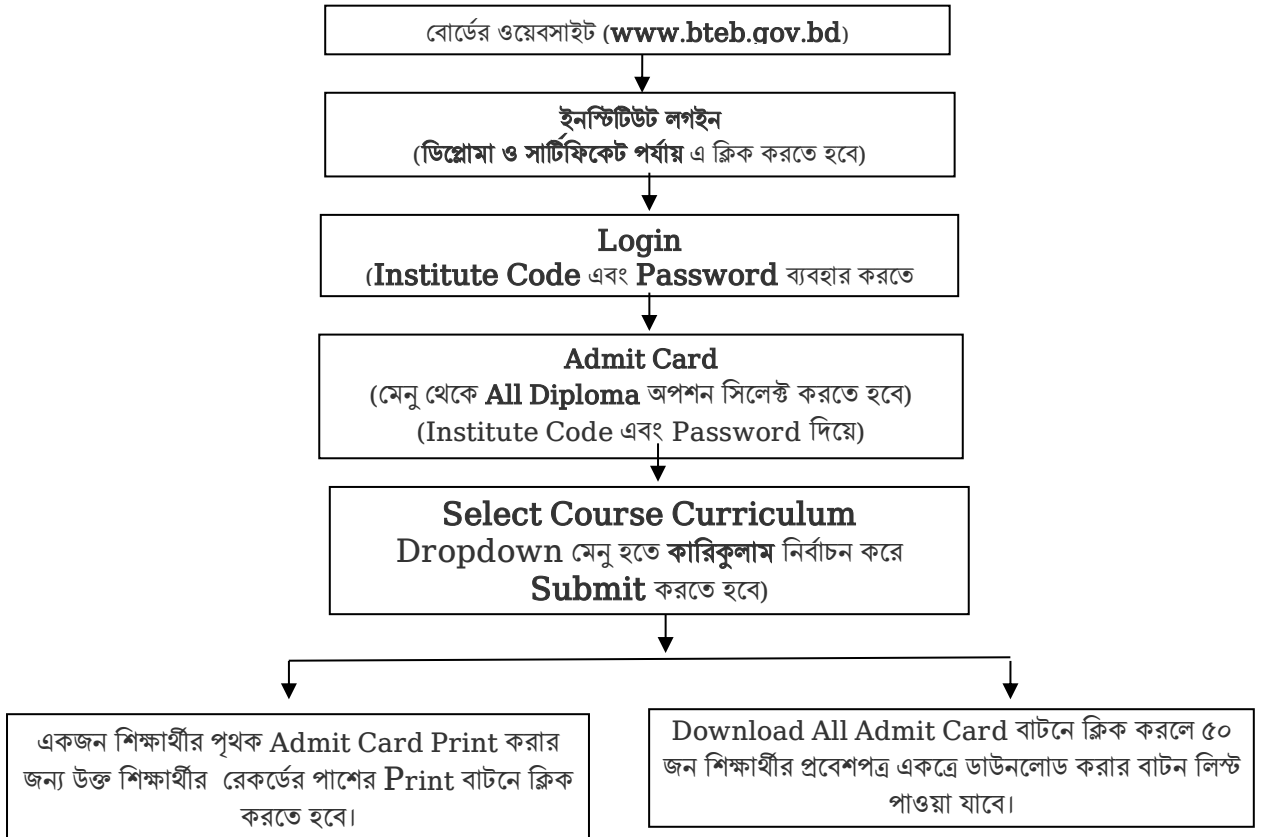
বোর্ডের ওয়েবসাইট (www.bteb.gov.bd)

ইনস্টিটিউট লগইন
(ডিপ্লোমা ও সার্টিফিকেট পর্যায় এ ক্লিক করতে হবে)

Login
(Institute Code এবং Password ব্যবহার করতে

Admit Card
(মেনু থেকে All Diploma অপশন সিলেক্ট করতে হবে)
(Institute Code এবং Password দিয়ে)

Select Course Curriculum
Dropdown মেনু হতে কারিকুলাম নির্বাচন করে Submit করতে হবে)

একজন শিক্ষার্থীর পৃথক Admit Card Print করার জন্য উক্ত শিক্ষার্থীর রেকর্ডের পাশের Print বাটনে ক্লিক করতে হবে।

Download All Admit Card বাটনে ক্লিক করলে ৫০ জন শিক্ষার্থীর প্রবেশপত্র একত্রে ডাউনলোড করার বাটন লিস্ট পাওয়া যাবে।